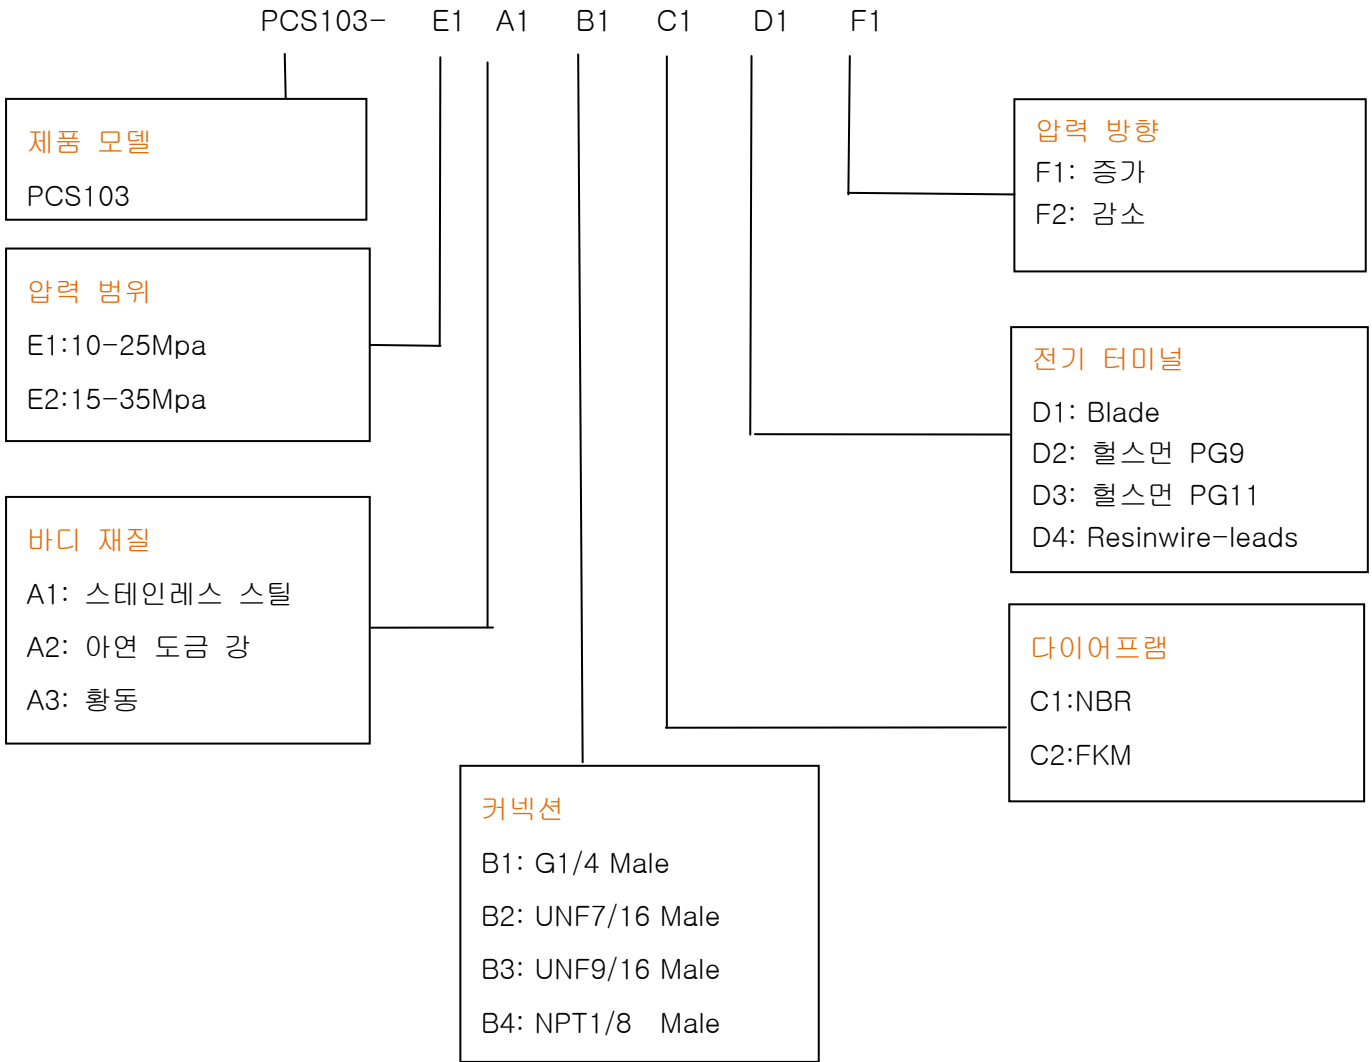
PCS103- E1 A1 B1 C1 D1 F1

제품 모델
PCS103

압력 범위
E1:10-25Mpa
E2:15-35Mpa

바디 재질
A1: 스테인레스 스틸
A2: 아연 도금 강
A3: 황동

커넥션
B1: G1/4 Male
B2: UNF7/16 Male
B3: UNF9/16 Male
B4: NPT1/8 Male

압력 방향
F1: 증가
F2: 감소

전기 터미널
D1: Blade
D2: 헐스먼 PG9
D3: 헐스먼 PG11
D4: Resinwire-leads

다이어프램
C1:NBR
C2:FKM